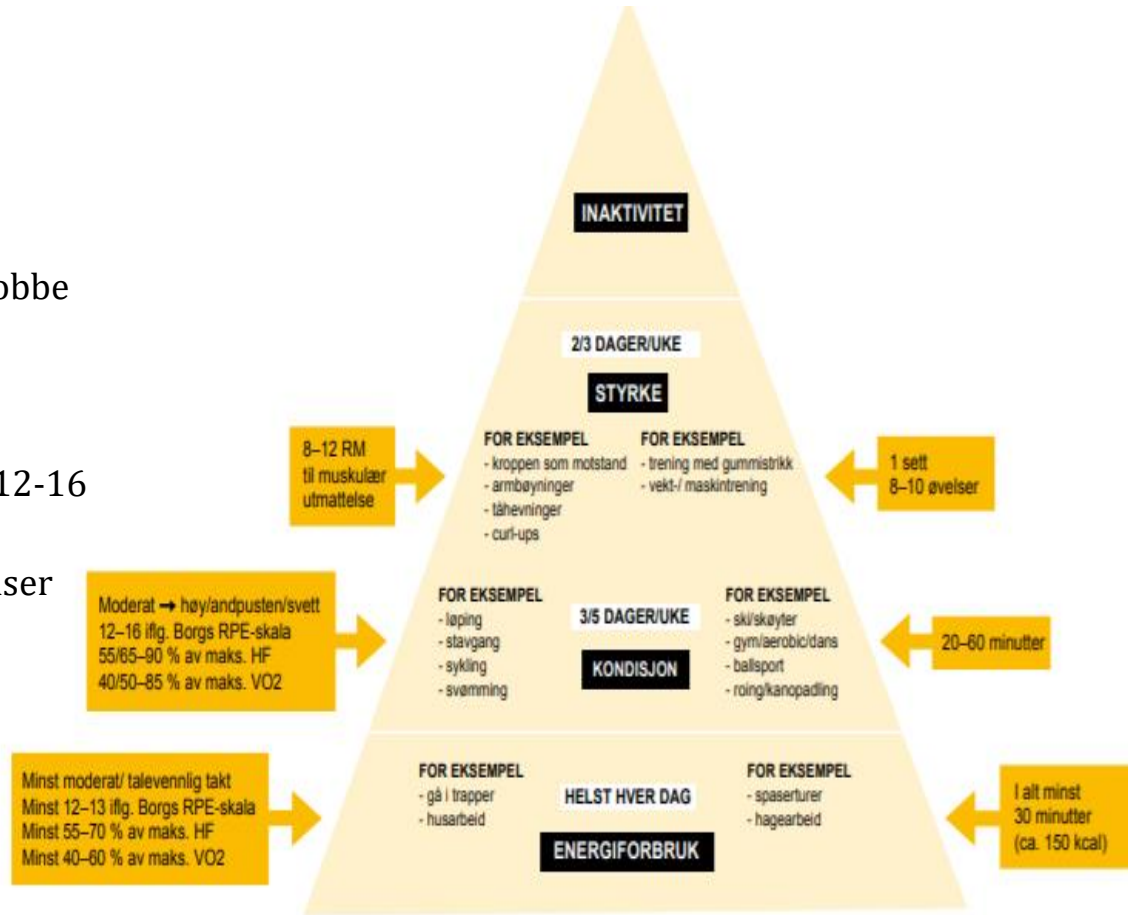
obbe

12-16

ser

INAKTIVITET

2/3 DAGER/UKE

STYRKE

8–12 RM til muskulær utmattelse

FOR EKSEMPEL
- kroppen som motstand
- armbøyninger
- tåhevninger
- curl-ups

FOR EKSEMPEL
- trening med gummistrikk
- vekt-/ maskintrening

1 sett 8–10 øvelser

Moderat → høy/andpusten/svett
12–16 iflg. Borgs RPE-skala
55/65–90 % av maks. HF
40/50–85 % av maks. VO2

FOR EKSEMPEL
- løping
- stavgang
- sykling
- svømming

3/5 DAGER/UKE

KONDISJON

FOR EKSEMPEL
- ski/skøyter
- gym/aerobic/dans
- ballsport
- roing/kanopadling

20–60 minutter

Minst moderat/ talevennlig takt
Minst 12–13 iflg. Borgs RPE-skala
Minst 55–70 % av maks. HF
Minst 40–60 % av maks. VO2

FOR EKSEMPEL
- gå i trapper
- husarbeid

HELST HVER DAG

ENERGIFORBRUK

FOR EKSEMPEL
- spaserturer
- hagearbeid

I alt minst 30 minutter (ca. 150 kcal)